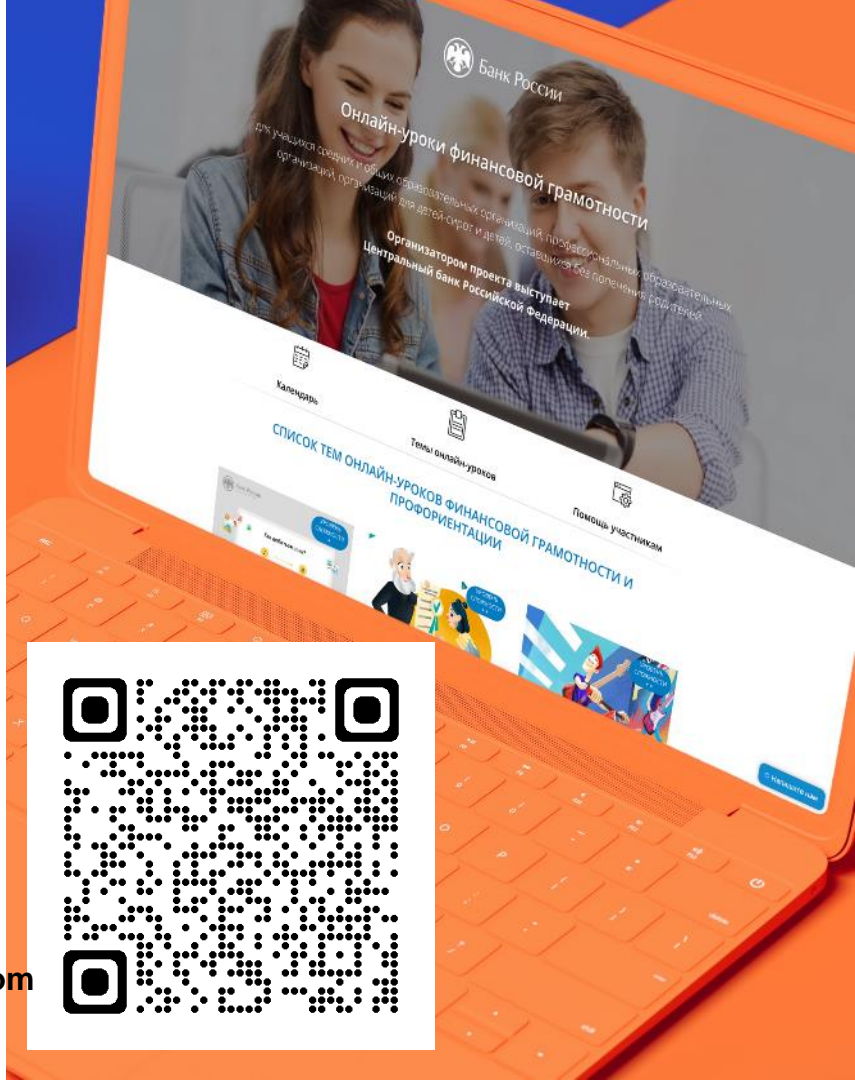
Банк России

Онлайн-уроки финансовой грамотности

для учащихся средних и общих образовательных организаций, профессиональных образовательных организаций, организаций для детей-сирот и детей, оставшихся без попечения родителей

Организатором проекта выступает Центральный банк Российской Федерации.

Календарь

Темы онлайн-уроков

Помощь участникам

СПИСОК ТЕМ ОНЛАЙН-УРОКОВ ФИНАНСОВОЙ ГРАМОТНОСТИ И ПРОФОРИЕНТАЦИИ

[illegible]

om